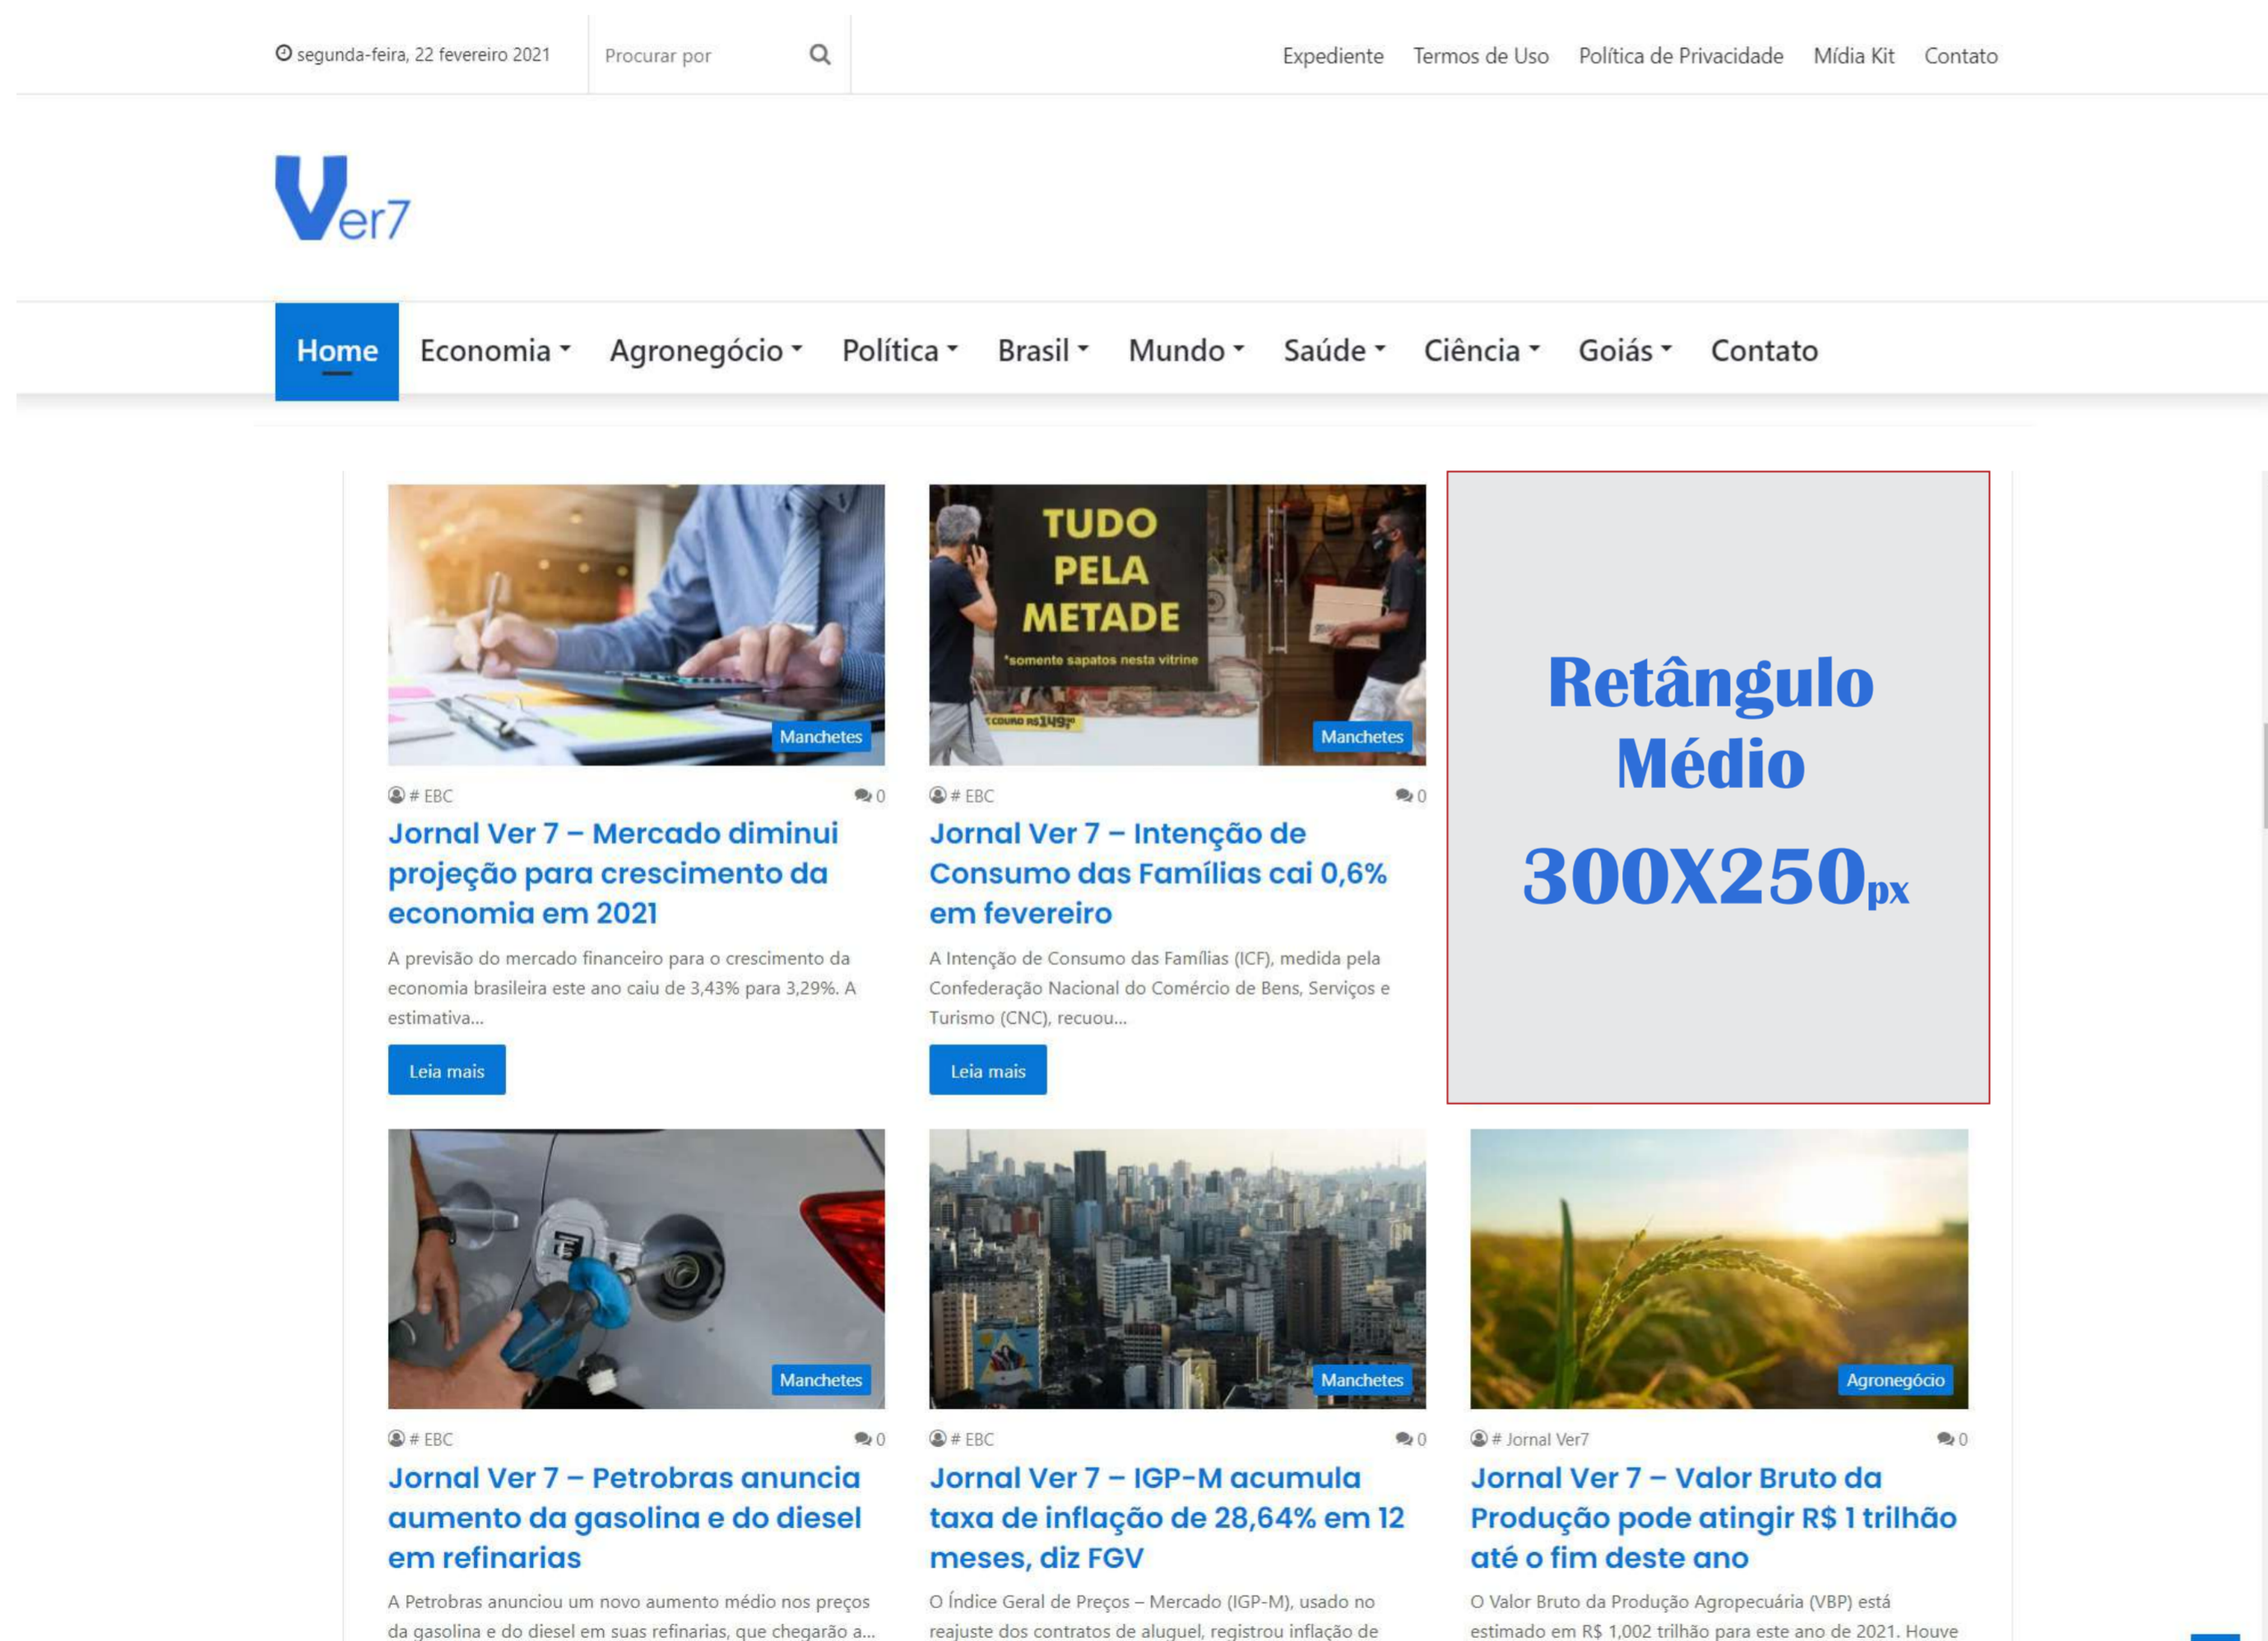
segunda-feira, 22 fevereiro 2021 Procurar por

Expediente Termos de Uso Política de Privacidade Mídia Kit Contato

Ver7

Home Economia Agronegócio Política Brasil Mundo Saúde Ciência Goiás Contato

Manchetes

# EBC 0

Jornal Ver 7 – Mercado diminui projeção para crescimento da economia em 2021

A previsão do mercado financeiro para o crescimento da economia brasileira este ano caiu de 3,43% para 3,29%. A estimativa...

Leia mais

TUDO PELA METADE
*somente sapatos nesta vitrine

Manchetes

# EBC 0

Jornal Ver 7 – Intenção de Consumo das Famílias cai 0,6% em fevereiro

A Intenção de Consumo das Famílias (ICF), medida pela Confederação Nacional do Comércio de Bens, Serviços e Turismo (CNC), recuou...

Leia mais

Retângulo Médio 300X250px

Manchetes

# EBC 0

Jornal Ver 7 – Petrobras anuncia aumento da gasolina e do diesel em refinarias

A Petrobras anunciou um novo aumento médio nos preços da gasolina e do diesel em suas refinarias, que chegarão a...

Manchetes

# EBC 0

Jornal Ver 7 – IGP-M acumula taxa de inflação de 28,64% em 12 meses, diz FGV

O Índice Geral de Preços – Mercado (IGP-M), usado no reajuste dos contratos de aluguel, registrou inflação de

Agronegócio

# Jornal Ver7 0

Jornal Ver 7 – Valor Bruto da Produção pode atingir R$ 1 trilhão até o fim deste ano

O Valor Bruto da Produção Agropecuária (VBP) está estimado em R$ 1,002 trilhão para este ano de 2021. Houve